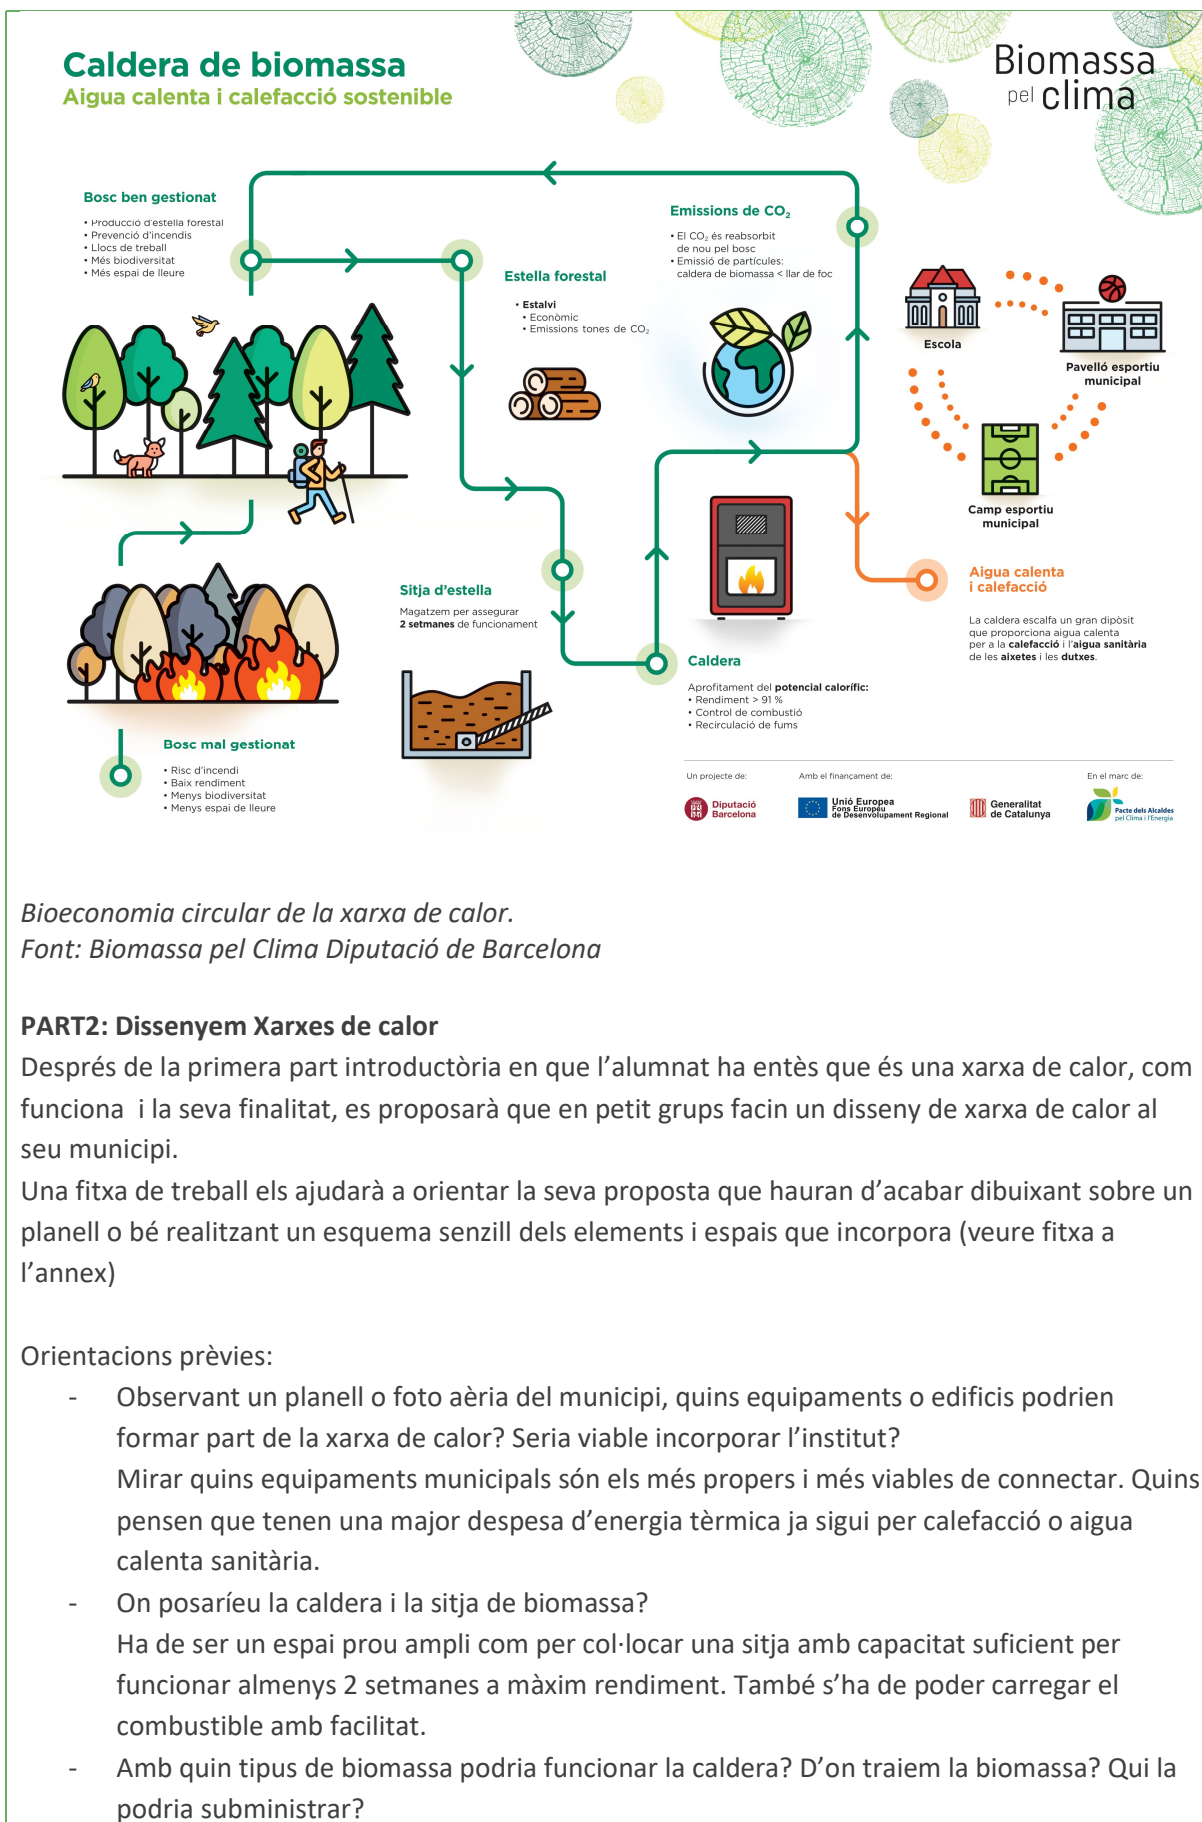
Caldera de biomassa
Aigua calenta i calefacció sostenible

Biomassa pel clima

Bosc ben gestionat
• Producció d'estella forestal
• Prevenció d'incendis
• Llocs de treball
• Més biodiversitat
• Més espai de lleure

Estella forestal
• Estalvi
• Econòmic
• Emissions tones de $CO_2$

Emissions de $CO_2$
• El $CO_2$ és reabsorbit de nou pel bosc
• Emissió de partícules: caldera de biomassa < llar de foc

Escola

Pavelló esportiu municipal

Camp esportiu municipal

Aigua calenta i calefacció
La caldera escalfa un gran dipòsit que proporciona aigua calenta per a la calefacció i l'aigua sanitària de les aixetes i les dutxes.

Sitja d'estella
Magatzem per assegurar 2 setmanes de funcionament

Caldera
Aprofitament del potencial calorífic:
• Rendiment > 91 %
• Control de combustió
• Recirculació de fums

Bosc mal gestionat
• Risc d'incendi
• Baix rendiment
• Menys biodiversitat
• Menys espai de lleure

Un projecte de: Diputació Barcelona
Amb el finançament de: Unió Europea Fons Europeu de Desenvolupament Regional; Generalitat de Catalunya
En el marc de: Pacte dels Alcaldes pel Clima i l'Energia

Bioeconomia circular de la xarxa de calor.
Font: Biomassa pel Clima Diputació de Barcelona

PART2: Dissenyem Xarxes de calor
Després de la primera part introductòria en que l'alumnat ha entès que és una xarxa de calor, com funciona i la seva finalitat, es proposarà que en petit grups facin un disseny de xarxa de calor al seu municipi.
Una fitxa de treball els ajudarà a orientar la seva proposta que hauran d'acabar dibuixant sobre un planell o bé realitzant un esquema senzill dels elements i espais que incorpora (veure fitxa a l'annex)

Orientacions prèvies:
- Observant un planell o foto aèria del municipi, quins equipaments o edificis podrien formar part de la xarxa de calor? Seria viable incorporar l'institut?
Mirar quins equipaments municipals són els més propers i més viables de connectar. Quins pensen que tenen una major despesa d'energia tèrmica ja sigui per calefacció o aigua calenta sanitària.
- On posaríeu la caldera i la sitja de biomassa?
Ha de ser un espai prou ampli com per col·locar una sitja amb capacitat suficient per funcionar almenys 2 setmanes a màxim rendiment. També s'ha de poder carregar el combustible amb facilitat.
- Amb quin tipus de biomassa podria funcionar la caldera? D'on traiem la biomassa? Qui la podria subministrar?